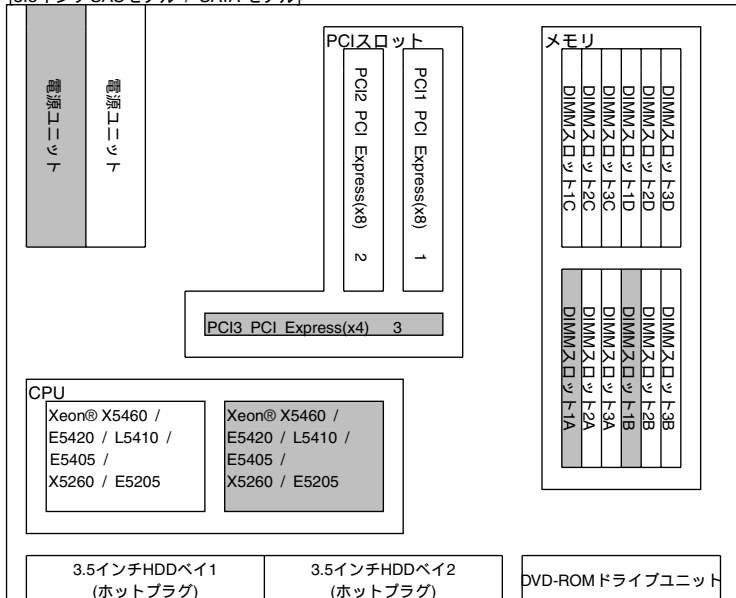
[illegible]

電源ユニット

電源ユニット

PCIスロット

PCI2 PCI Express(x8) 2

PCI1 PCI Express(x8) 1

PCI3 PCI Express(x4) 3

メモリ

DIMMスロット1C

DIMMスロット2C

DIMMスロット3C

DIMMスロット1D

DIMMスロット2D

DIMMスロット3D

DIMMスロット1A

DIMMスロット2A

DIMMスロット3A

DIMMスロット1B

DIMMスロット2B

DIMMスロット3B

CPU

Xeon® X5460 / E5420 / L5410 / E5405 / X5260 / E5205

Xeon® X5460 / E5420 / L5410 / E5405 / X5260 / E5205

3.5インチHDDベイ1 (ホットプラグ)

3.5インチHDDベイ2 (ホットプラグ)

DVD-ROMドライブユニット